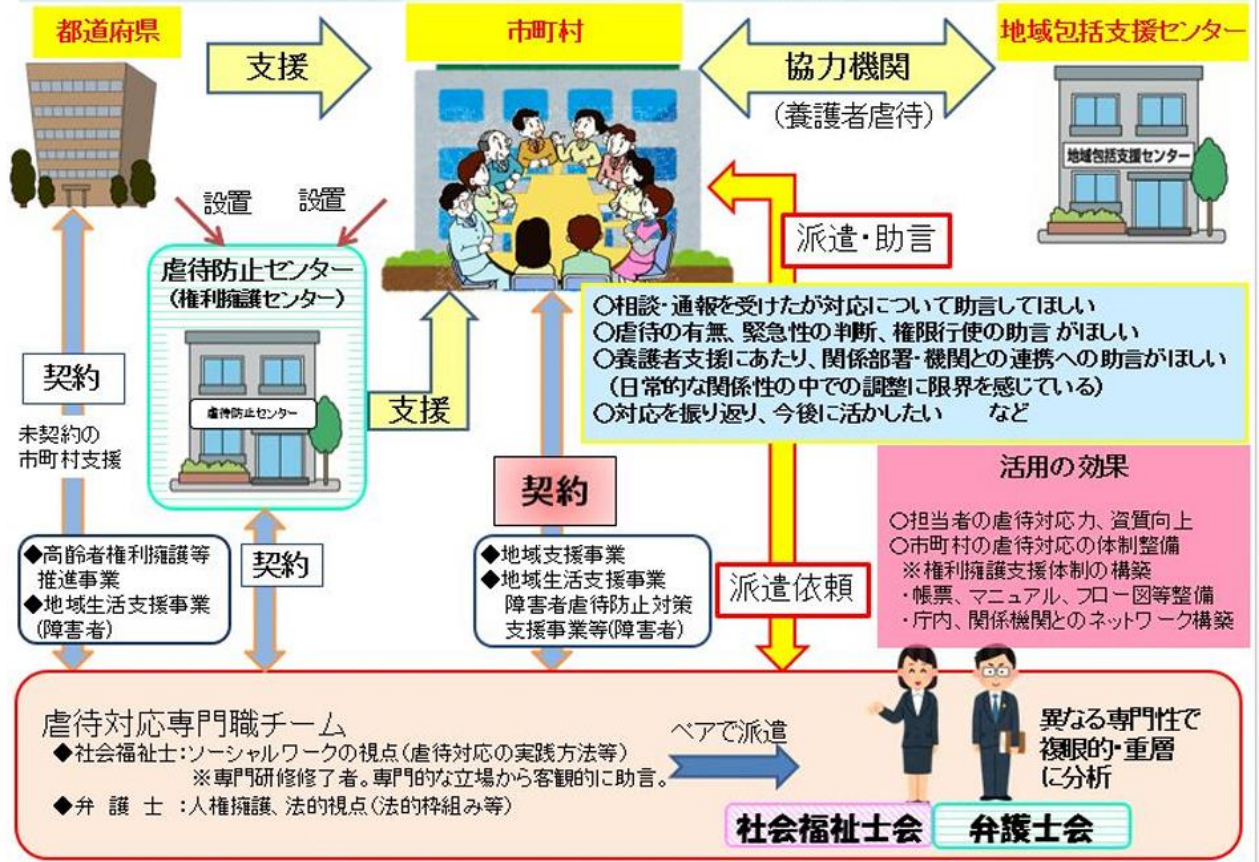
都道府県

支援

市町村

協力機関

（養護者虐待）

地域包括支援センター

地域包括支援センター

設置　設置

虐待防止センター
（権利擁護センター）

虐待防止センター

派遣・助言

○相談・通報を受けたが対応について助言してほしい
○虐待の有無、緊急性の判断、権限行使の助言がほしい
○養護者支援にあたり、関係部署・機関との連携への助言がほしい
（日常的な関係性の中での調整に限界を感じている）
○対応を振り返り、今後に活かしたい　　など

契約

未契約の市町村支援

支援

契約

活用の効果

○担当者の虐待対応力、資質向上
○市町村の虐待対応の体制整備
※権利擁護支援体制の構築
・帳票、マニュアル、フロー図等整備
・庁内、関係機関とのネットワーク構築

◆高齢者権利擁護等推進事業
◆地域生活支援事業（障害者）

契約

◆地域支援事業
◆地域生活支援事業
障害者虐待防止対策支援事業等(障害者)

派遣依頼

虐待対応専門職チーム
◆社会福祉士：ソーシャルワークの視点（虐待対応の実践方法等）
※専門研修修了者。専門的な立場から客観的に助言。
◆弁　護　士　：人権擁護、法的視点（法的枠組み等）

ペアで派遣

異なる専門性で複眼的・重層に分析

社会福祉士会

弁護士会